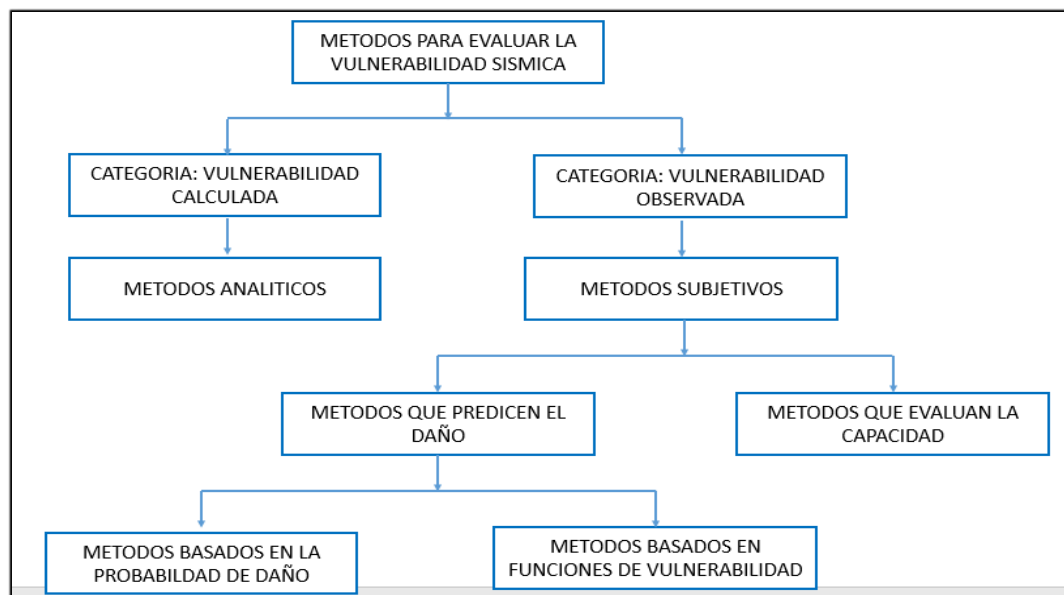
METODOS PARA EVALUAR LA VULNERABILIDAD SISMICA

CATEGORIA: VULNERABILIDAD CALCULADA

CATEGORIA: VULNERABILIDAD OBSERVADA

METODOS ANALITICOS

METODOS SUBJETIVOS

METODOS QUE PREDICEN EL DAÑO

METODOS QUE EVALUAN LA CAPACIDAD

METODOS BASADOS EN LA PROBABILDAD DE DAÑO

METODOS BASADOS EN FUNCIONES DE VULNERABILIDAD